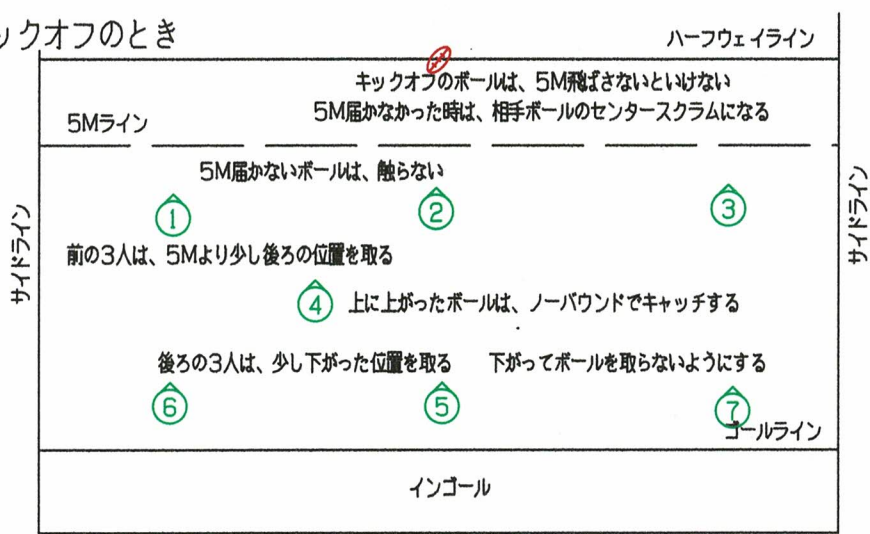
ックオフのとき

ハーフウェイライン

キックオフのボールは、5M飛ばさないといけない
5M届かなかった時は、相手ボールのセンタースクラムになる

5Mライン

5M届かないボールは、触らない

サイドライン

サイドライン

①

②

③

前の3人は、5Mより少し後ろの位置を取る

④ 上に上がったボールは、ノーバウンドでキャッチする

後ろの3人は、少し下がった位置を取る

下がってボールを取らないようにする

⑥

⑤

⑦

ゴールライン

インゴール